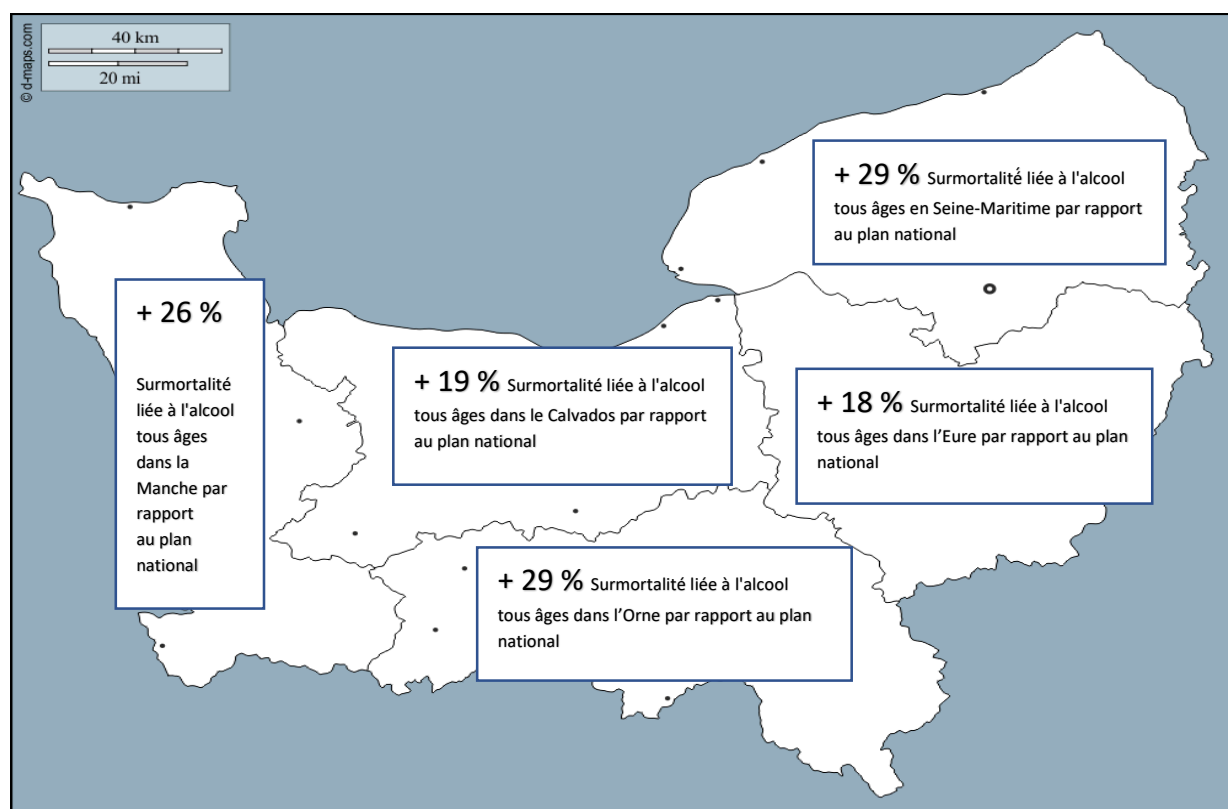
© d-maps.com

40 km

20 mi

+ 29 % Surmortalité liée à l'alcool tous âges en Seine-Maritime par rapport au plan national

+ 26 %

Surmortalité liée à l'alcool tous âges dans la Manche par rapport au plan national

+ 19 % Surmortalité liée à l'alcool tous âges dans le Calvados par rapport au plan national

+ 18 % Surmortalité liée à l'alcool tous âges dans l'Eure par rapport au plan national

+ 29 % Surmortalité liée à l'alcool tous âges dans l'Orne par rapport au plan national